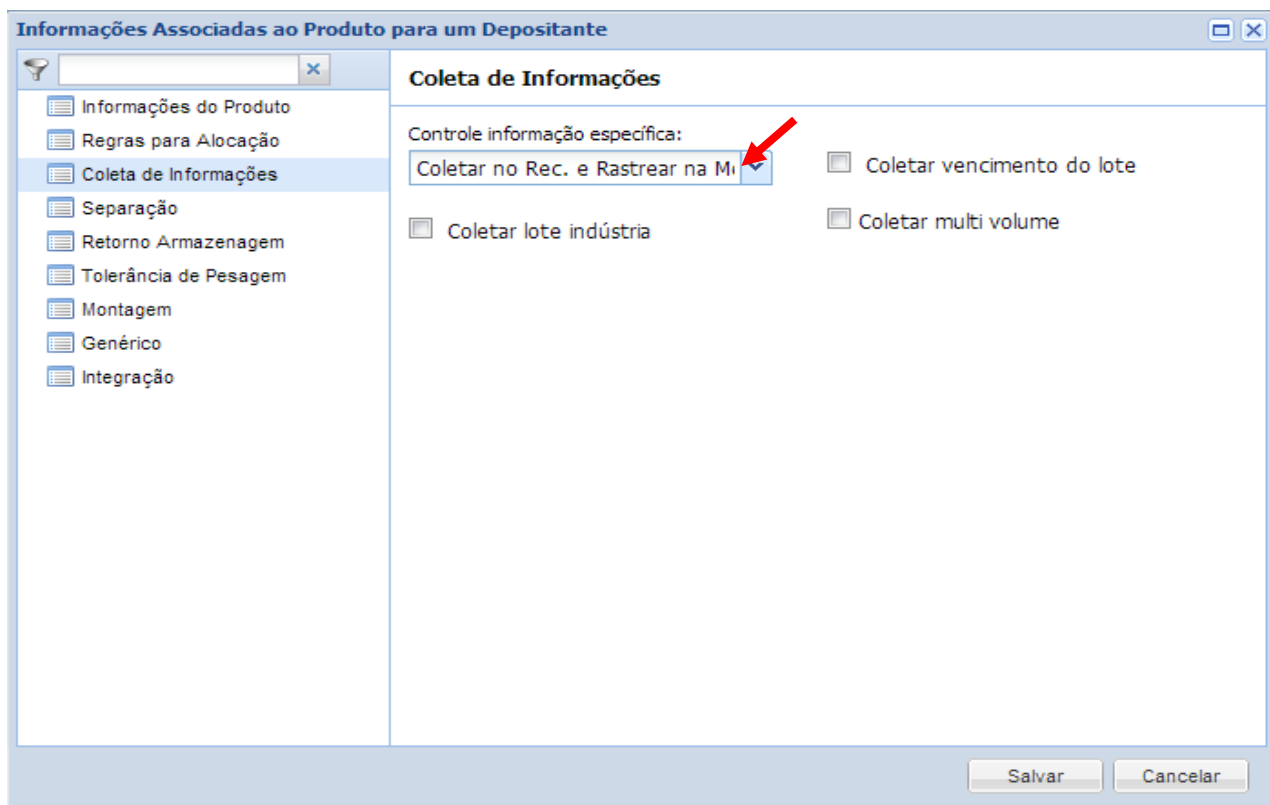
Informações Associadas ao Produto para um Depositante

Informações do Produto
Regras para Alocação
Coleta de Informações
Separação
Retorno Armazenagem
Tolerância de Pesagem
Montagem
Genérico
Integração

Coleta de Informações

Controle informação específica:
Coletar no Rec. e Rastrear na M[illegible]

Coletar vencimento do lote

Coletar lote indústria

Coletar multi volume

Salvar
Cancelar